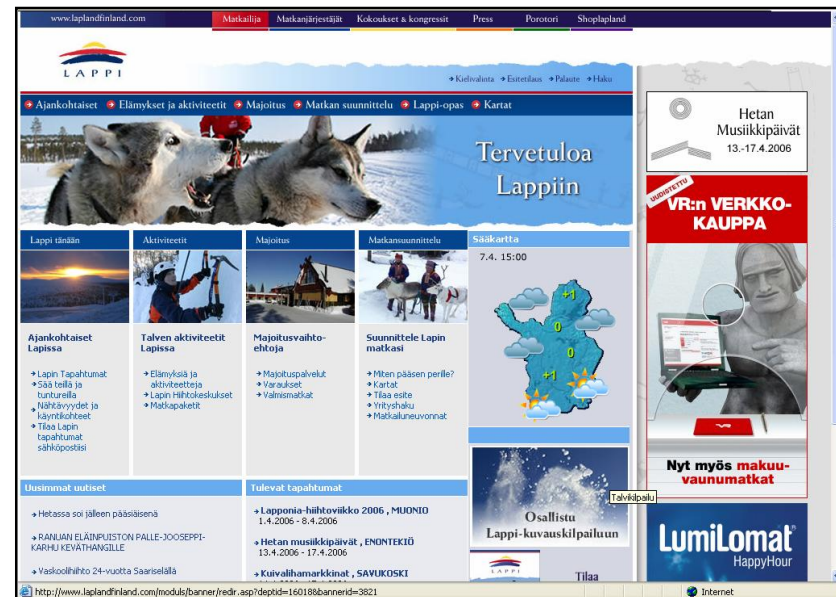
www.laplandfinland.com

Matkailija | Matkanjärjestäjät | Kokoukset & kongressit | Press | Porotori | Shoplapland

LAPPI

Kielivalinta • Esitetilaus • Palaute • Haku

Ajankohtaiset • Elämykset ja aktiviteetit • Majoitus • Matkan suunnittelu • Lappi-opas • Kartat

Tervetuloa Lappiin

Hetan Musiikkipäivät 13.-17.4.2006

UUDISTETTU
VR:n VERKKOKAUPPA

Nyt myös makuuvaunumatkat

Lappi tänään

Ajankohtaiset Lapissa

Lapin Tapahtumat
Sää teillä ja tuntureilla
Nähtävyydet ja käyntikohteet
Tilaa Lapin tapahtumat sähköpostiisi

Aktiviteetit

Talven aktiviteetit Lapissa

Elämyksiä ja aktiviteetteja
Lapin Hiihtokeskukset
Matkapaketit

Majoitus

Majoitusvaihtoehtoja

Majoituspalvelut
Varaukset
Valmismatkat

Matkansuunnittelu

Suunnittele Lapin matkasi

Miten pääsen perille?
Kartat
Tilaa esite
Yrityshaku
Matkailuneuvonnat

Sääkartta

7.4. 15:00

+1
0
0
0
+1

Uusimmat uutiset

Hetassa soi jälleen pääsiäisenä

RANUAN ELÄINPUISTON PALLE-JOOSEPPI-KARHU KEVÄTHANGILLE

Vaskoolihiihto 24-vuotta Saariselällä

Tulevat tapahtumat

Lapponia-hiihtoviikko 2006 , MUONIO
1.4.2006 - 8.4.2006

Hetan musiikkipäivät , ENONTEKIÖ
13.4.2006 - 17.4.2006

Kuivalihamarkkinat , SAVUKOSKI

Osallistu Lappi-kuvauskilpailuun

Talvikilpailu

LAPPI

Tilaa

LumiLomat HappyHour

http://www.laplandfinland.com/moduls/banner/redir.asp?deptid=16018&bannerid=3821

Internet